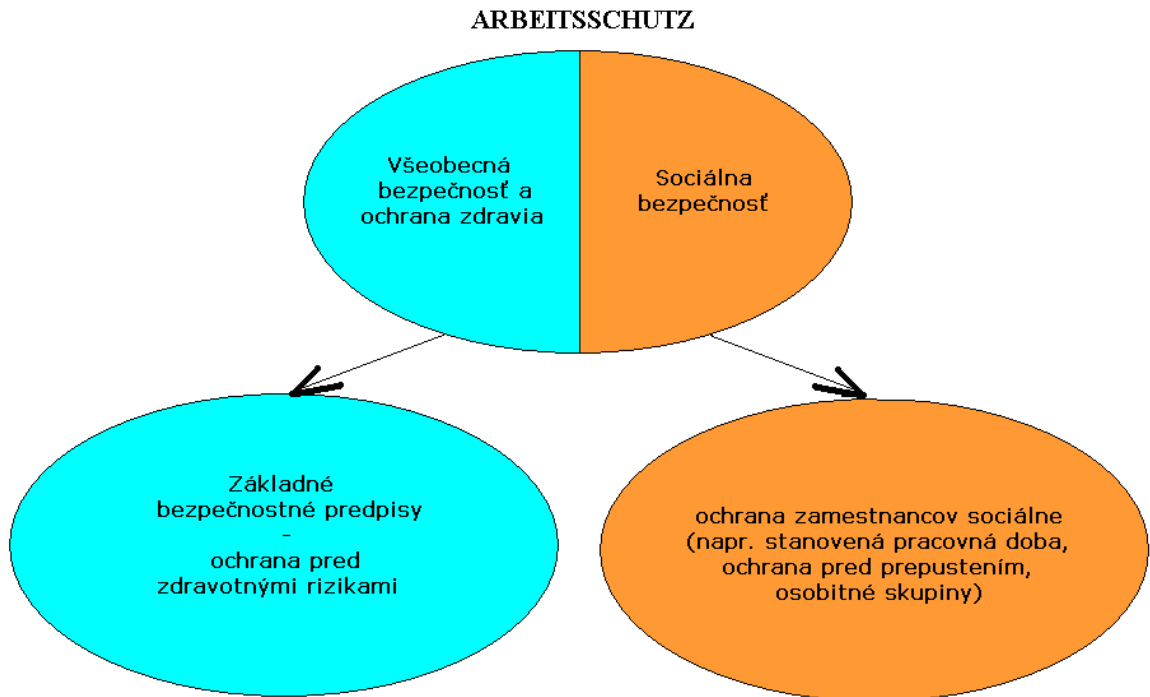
ARBEITSSCHUTZ

Všeobecná bezpečnosť a ochrana zdravia

Sociálna bezpečnosť

Základné bezpečnostné predpisy - ochrana pred zdravotnými rizikami

ochrana zamestnancov sociálne (napr. stanovená pracovná doba, ochrana pred prepustením, osobitné skupiny)